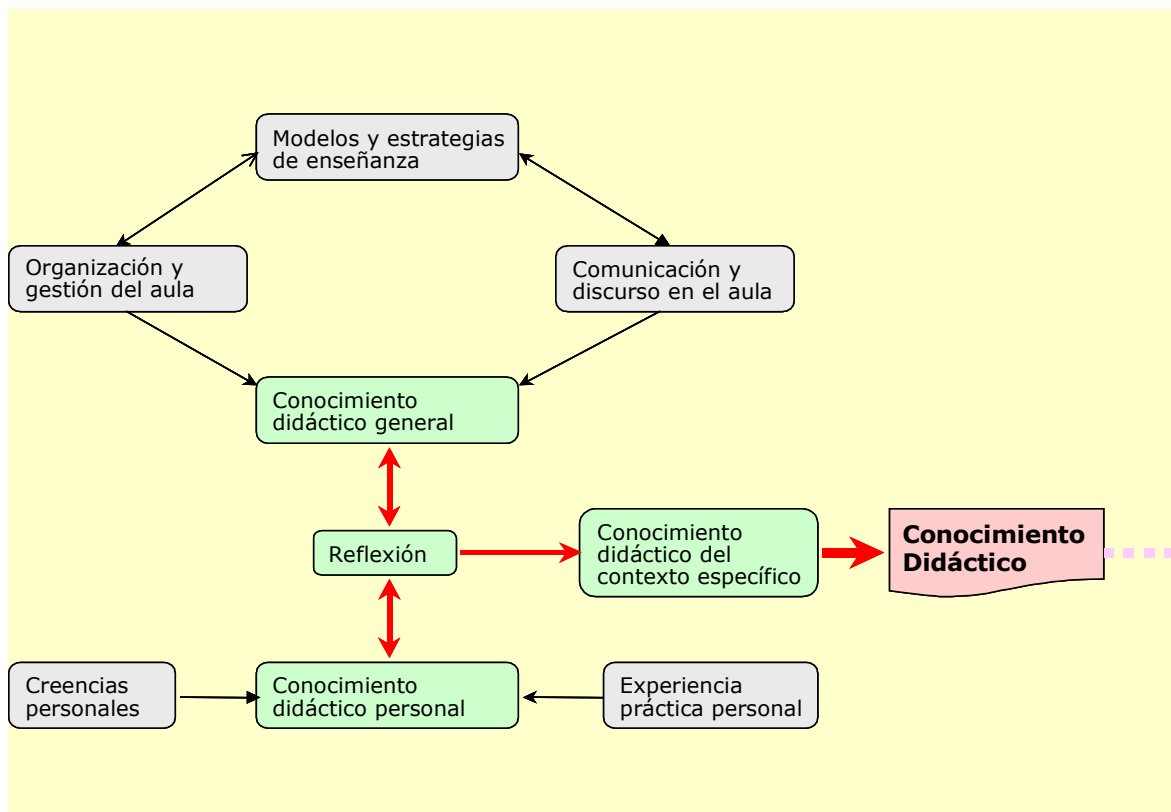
Modelos y estrategias de enseñanza

Organización y gestión del aula

Comunicación y discurso en el aula

Conocimiento didáctico general

Reflexión

Conocimiento didáctico del contexto específico

Conocimiento Didáctico

Creencias personales

Conocimiento didáctico personal

Experiencia práctica personal